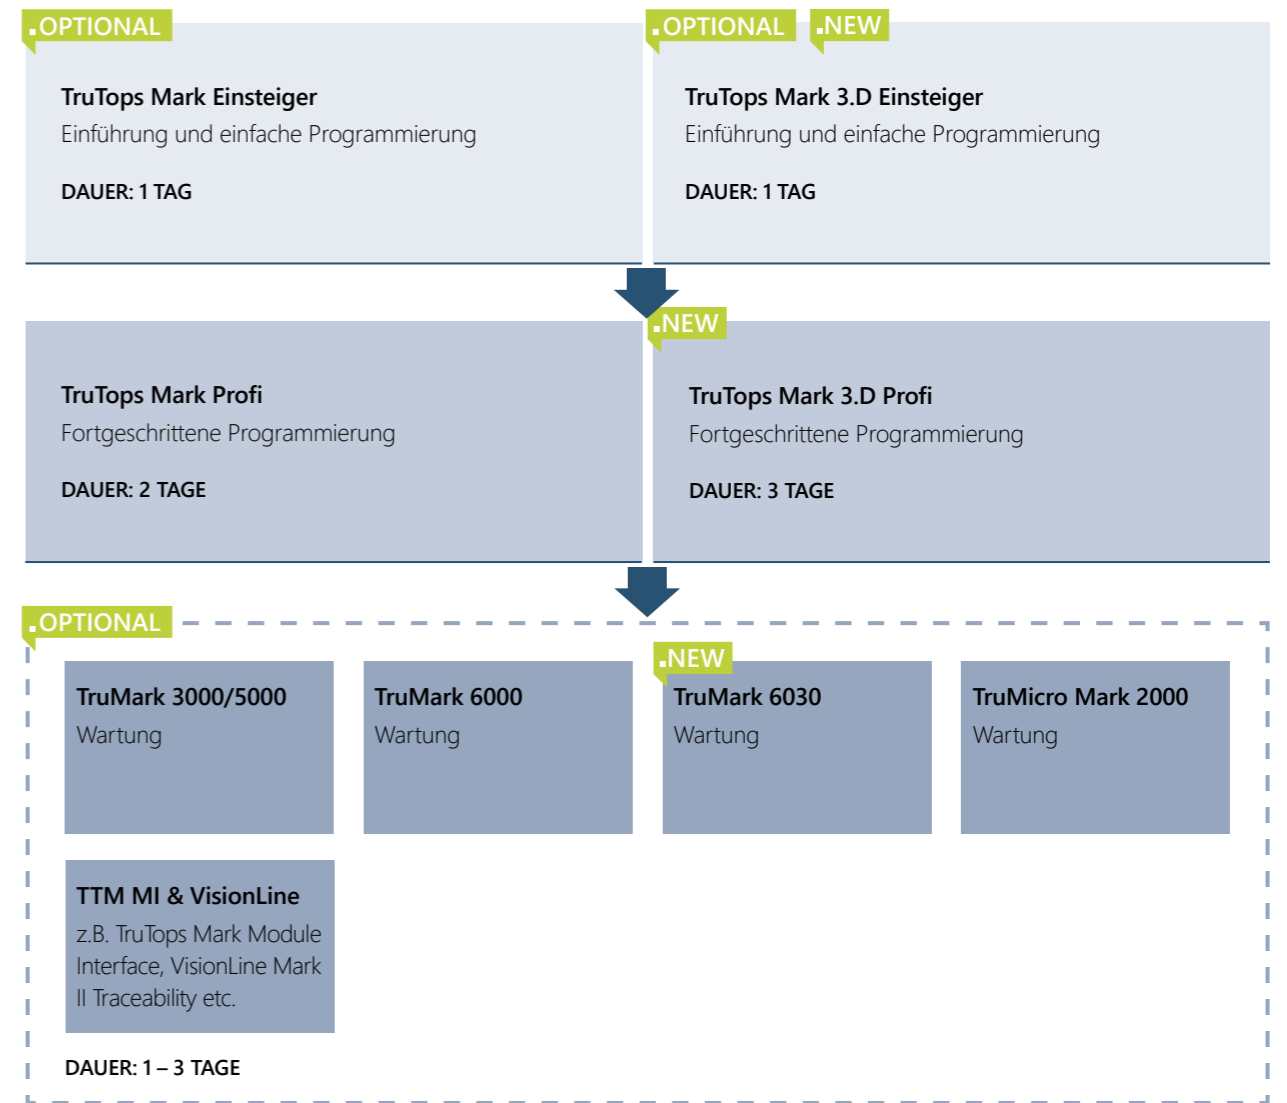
OPTIONAL

TruTops Mark Einsteiger

Einführung und einfache Programmierung

DAUER: 1 TAG

OPTIONAL NEW

TruTops Mark 3.D Einsteiger

Einführung und einfache Programmierung

DAUER: 1 TAG

TruTops Mark Profi

Fortgeschrittene Programmierung

DAUER: 2 TAGE

NEW

TruTops Mark 3.D Profi

Fortgeschrittene Programmierung

DAUER: 3 TAGE

OPTIONAL

TruMark 3000/5000

Wartung

TruMark 6000

Wartung

NEW

TruMark 6030

Wartung

TruMicro Mark 2000

Wartung

TTM MI & VisionLine

z.B. TruTops Mark Module Interface, VisionLine Mark II Traceability etc.

DAUER: 1 – 3 TAGE